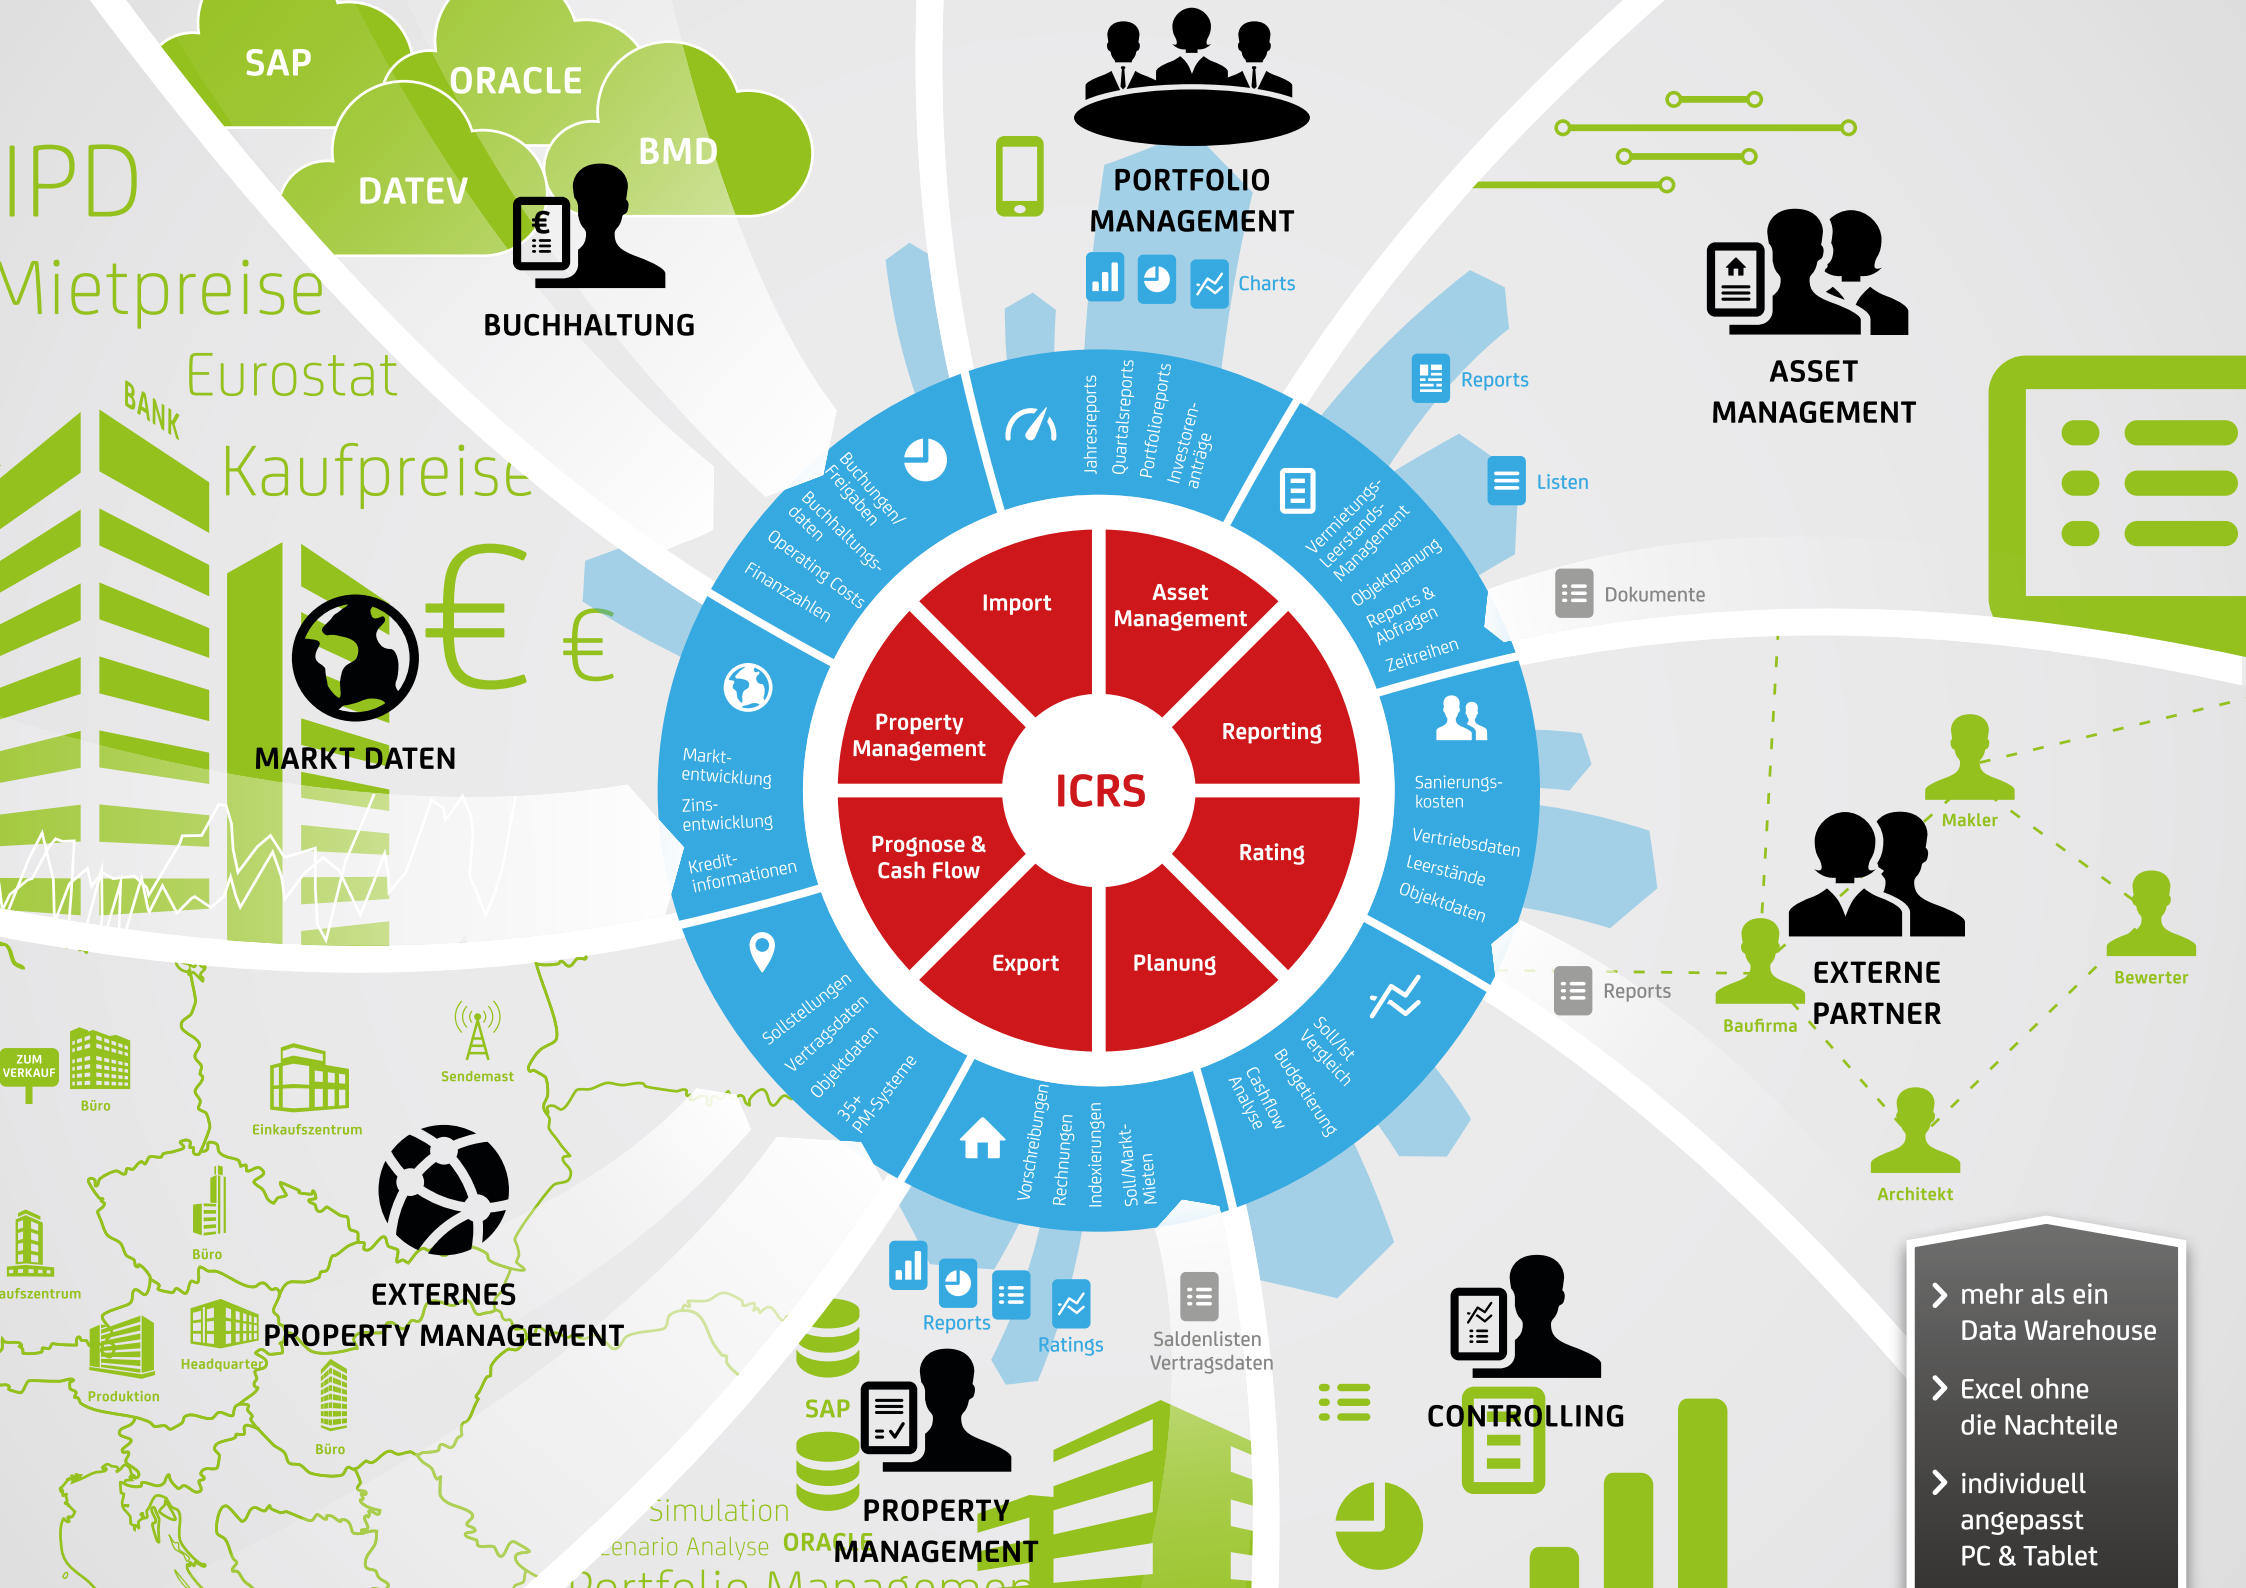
SAP
ORACLE
BMD
DATEV
BUCHHALTUNG

IPD
Mietpreise
Eurostat
BANK
Kaufpreise
€ €
MARKT DATEN

PORTFOLIO MANAGEMENT
Charts

ASSET MANAGEMENT
Reports
Listen
Dokumente

Buchungen/ Freigaben
Buchhaltungsdaten
Operating Costs
Finanzzahlen

Jahresreports
Quartalsreports
Portfolioreports
Investorenanträge

Vermietungs- Leerstands- Management
Objektplanung
Reports & Abfragen
Zeitreihen

Marktentwicklung
Zinsentwicklung
Kreditinformationen

Sanierungskosten
Vertriebsdaten
Leerstände
Objektdaten

Sollstellungen
Vertragsdaten
Objektdaten
35+ PM-Systeme

Vorschreibungen
Rechnungen
Indexierungen
Soll/Markt-Mieten

Soll/Ist Vergleich
Budgetierung
Cashflow Analyse

Import
Asset Management
Property Management
Reporting
ICRS
Prognose & Cash Flow
Rating
Export
Planung

Makler
EXTERNE PARTNER
Bewerter
Baufirma
Architekt
Reports

ZUM VERKAUF
Büro
Einkaufszentrum
Sendemast
Büro
aufszentrum
Headquarter
Produktion
Büro
EXTERNES PROPERTY MANAGEMENT

Reports
Ratings
Saldenlisten Vertragsdaten
SAP
ORACLE
PROPERTY MANAGEMENT
Simulation
Szenario Analyse
Portfolio Management
CONTROLLING

mehr als ein Data Warehouse
Excel ohne die Nachteile
individuell angepasst PC & Tablet